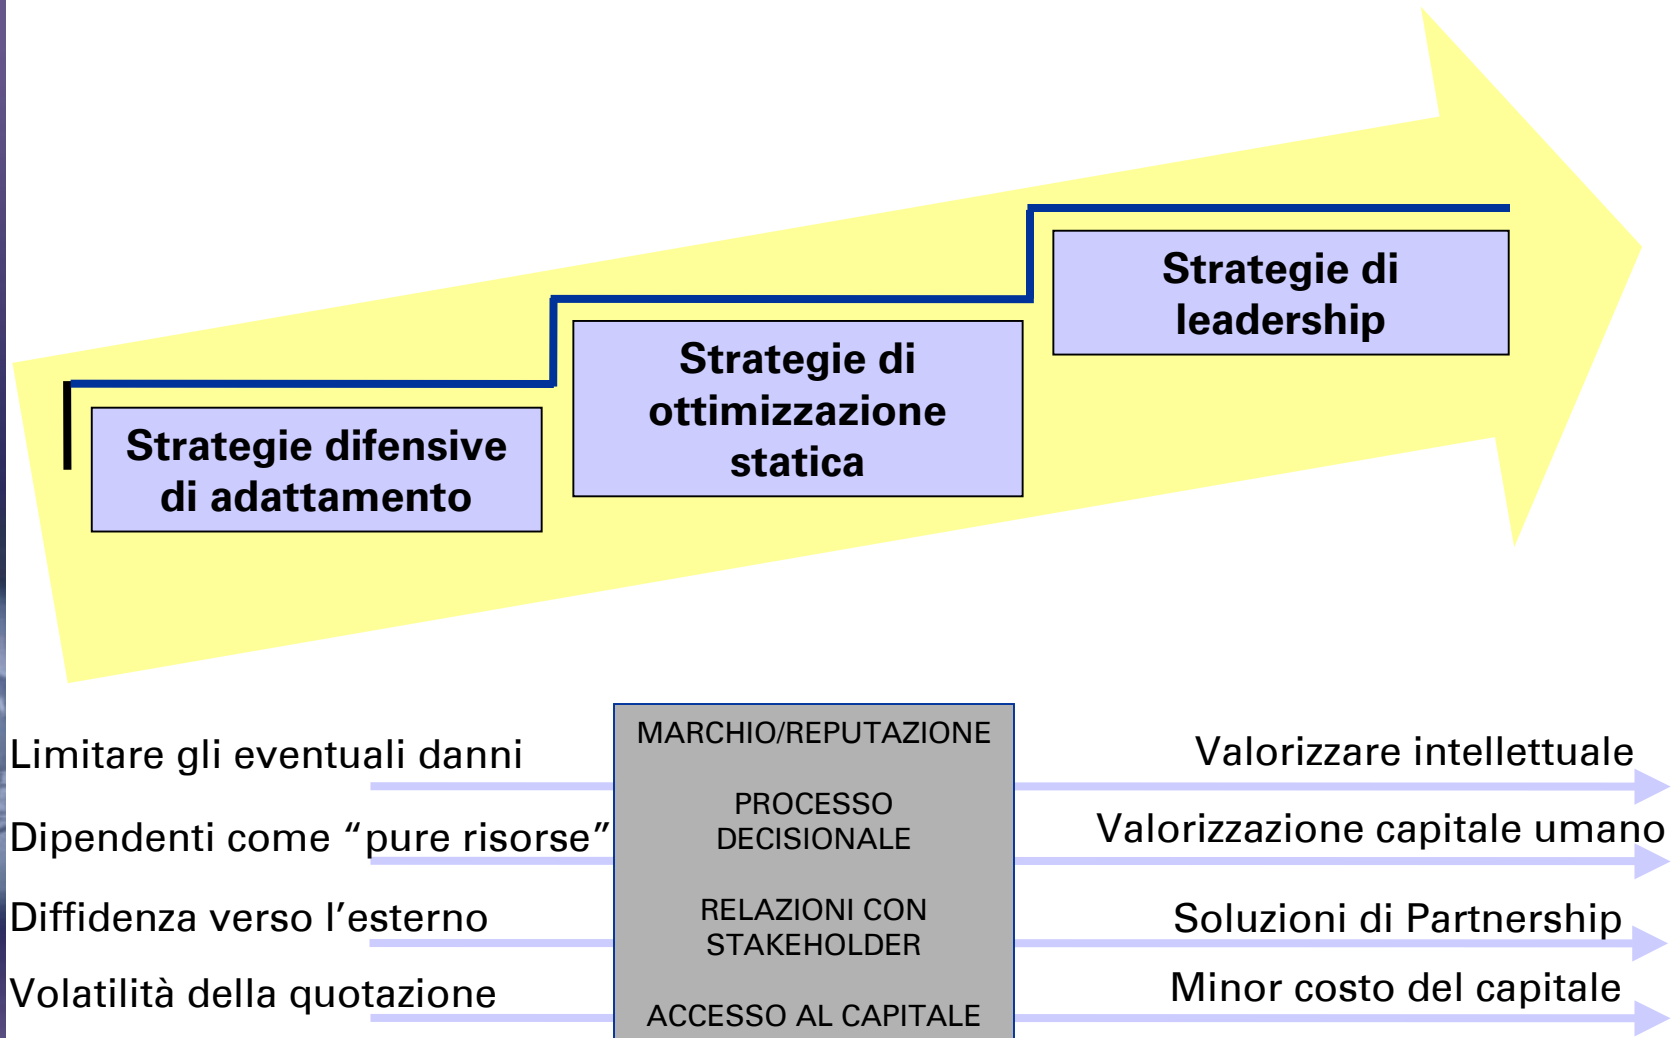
Strategie difensive di adattamento

Strategie di ottimizzazione statica

Strategie di leadership

Limitare gli eventuali danni

Dipendenti come “pure risorse”

Diffidenza verso l’esterno

Volatilità della quotazione

MARCHIO/REPUTAZIONE

PROCESSO DECISIONALE

RELAZIONI CON STAKEHOLDER

ACCESSO AL CAPITALE

Valorizzare intellettuale

Valorizzazione capitale umano

Soluzioni di Partnership

Minor costo del capitale